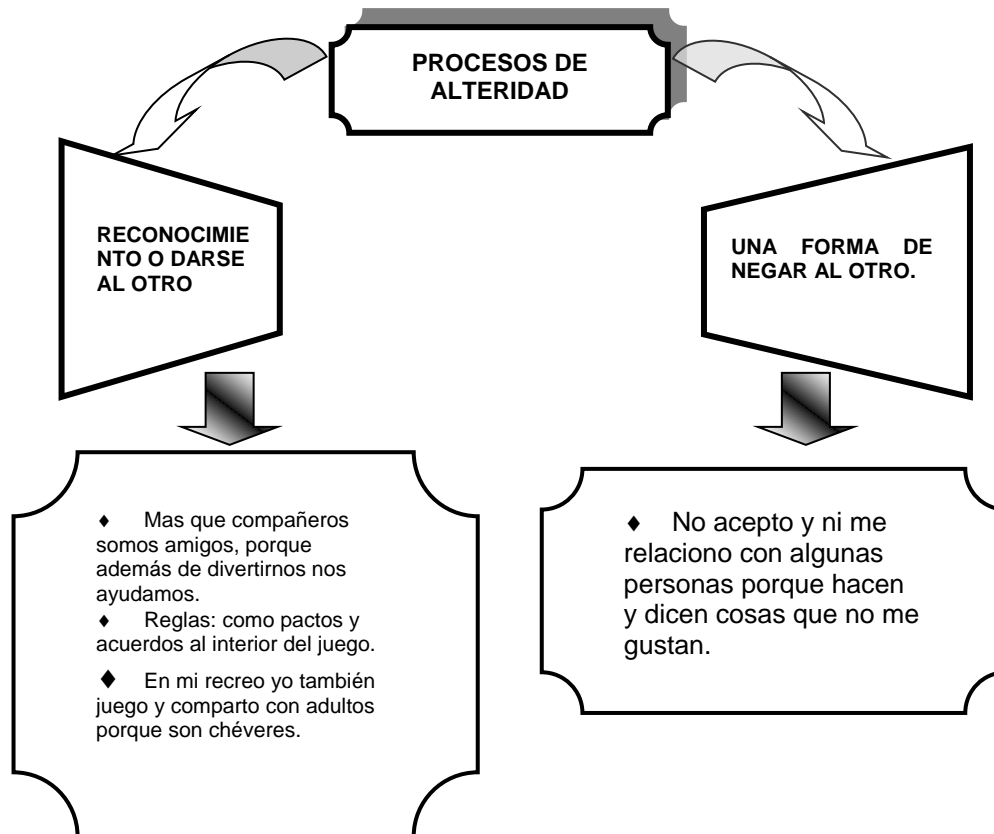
PROCESOS DE ALTERIDAD

RECONOCIMIENTO O DARSE AL OTRO

UNA FORMA DE NEGAR AL OTRO.

♦ Mas que compañeros somos amigos, porque además de divertirnos nos ayudamos.
♦ Reglas: como pactos y acuerdos al interior del juego.
♦ En mi recreo yo también juego y comparto con adultos porque son chéveres.

♦ No acepto y ni me relaciono con algunas personas porque hacen y dicen cosas que no me gustan.